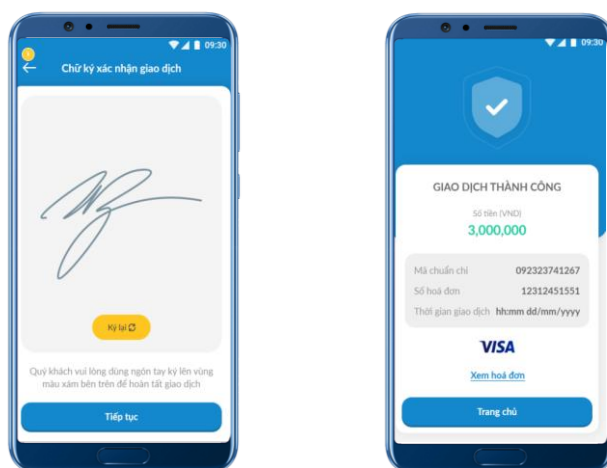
09:30

Chữ ký xác nhận giao dịch

Ký lại

Quý khách vui lòng dùng ngón tay ký lên vùng màu xám bên trên để hoàn tất giao dịch

Tiếp tục

09:30

GIAO DỊCH THÀNH CÔNG

Số tiền (VND)

3,000,000

Mã chuẩn chi 092323741267

Số hoá đơn 12312451551

Thời gian giao dịch hh:mm dd/mm/yyyy

VISA

Xem hoá đơn

Trang chủ